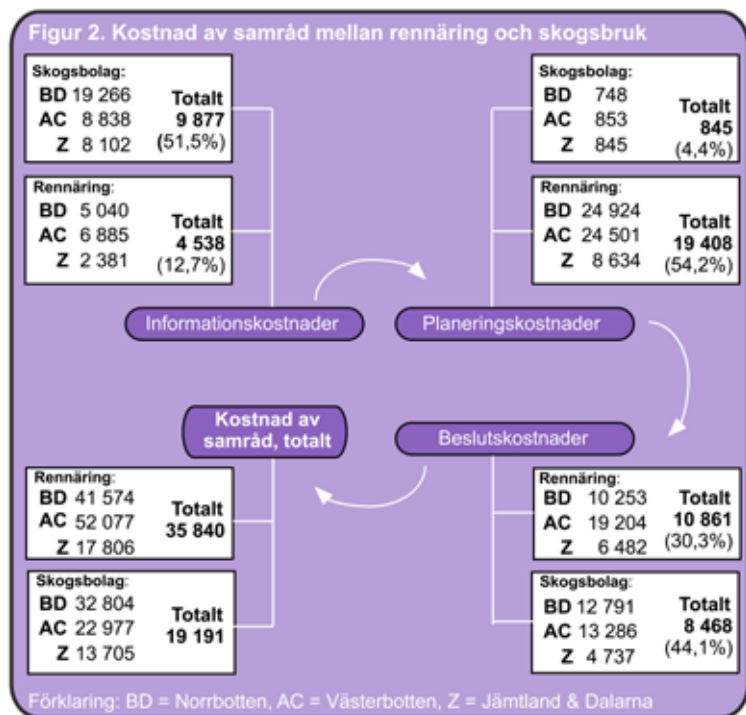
Figur 2. Kostnad av samråd mellan rennäring och skogsbruk

Skogsbolag:
BD 19 266
AC 8 838
Z 8 102
Totalt
9 877
(51,5%)

Rennäring:
BD 5 040
AC 6 885
Z 2 381
Totalt
4 538
(12,7%)

Skogsbolag:
BD 748
AC 853
Z 845
Totalt
845
(4,4%)

Rennäring:
BD 24 924
AC 24 501
Z 8 634
Totalt
19 408
(54,2%)

Informationskostnader

Planeringskostnader

Kostnad av samråd, totalt

Beslutskostnader

Rennäring:
BD 41 574
AC 52 077
Z 17 806
Totalt
35 840

Skogsbolag:
BD 32 804
AC 22 977
Z 13 705
Totalt
19 191

Rennäring:
BD 10 253
AC 19 204
Z 6 482
Totalt
10 861
(30,3%)

Skogsbolag:
BD 12 791
AC 13 286
Z 4 737
Totalt
8 468
(44,1%)

Förklaring: BD = Norrbotten, AC = Västerbotten, Z = Jämtland & Dalarna